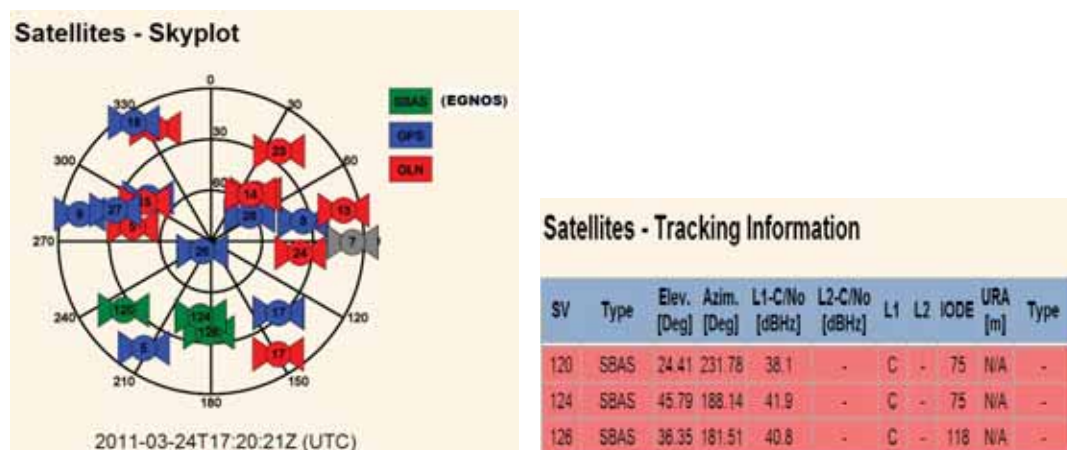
Satellites - Skyplot

0
30
60
90
120
150
180
210
240
270
300
330
30
60

SBAS (EGNOS)
GPS
GLN

18
23
14
28
3
13
7
24
9
27
15
5
26
120
124
126
17
5
17

2011-03-24T17:20:21Z (UTC)

Satellites - Tracking Information

| SV | Type | Elev. [Deg] | Azim. [Deg] | L1-C/No [dBHz] | L2-C/No [dBHz] | L1 | L2 | IODE | URA [m] | Type |
|---|---|---|---|---|---|---|---|---|---|---|
| 120 | SBAS | 24.41 | 231.78 | 38.1 | - | C | - | 75 | N/A | - |
| 124 | SBAS | 45.79 | 188.14 | 41.9 | - | C | - | 75 | N/A | - |
| 126 | SBAS | 36.35 | 181.51 | 40.8 | - | C | - | 118 | N/A | - |